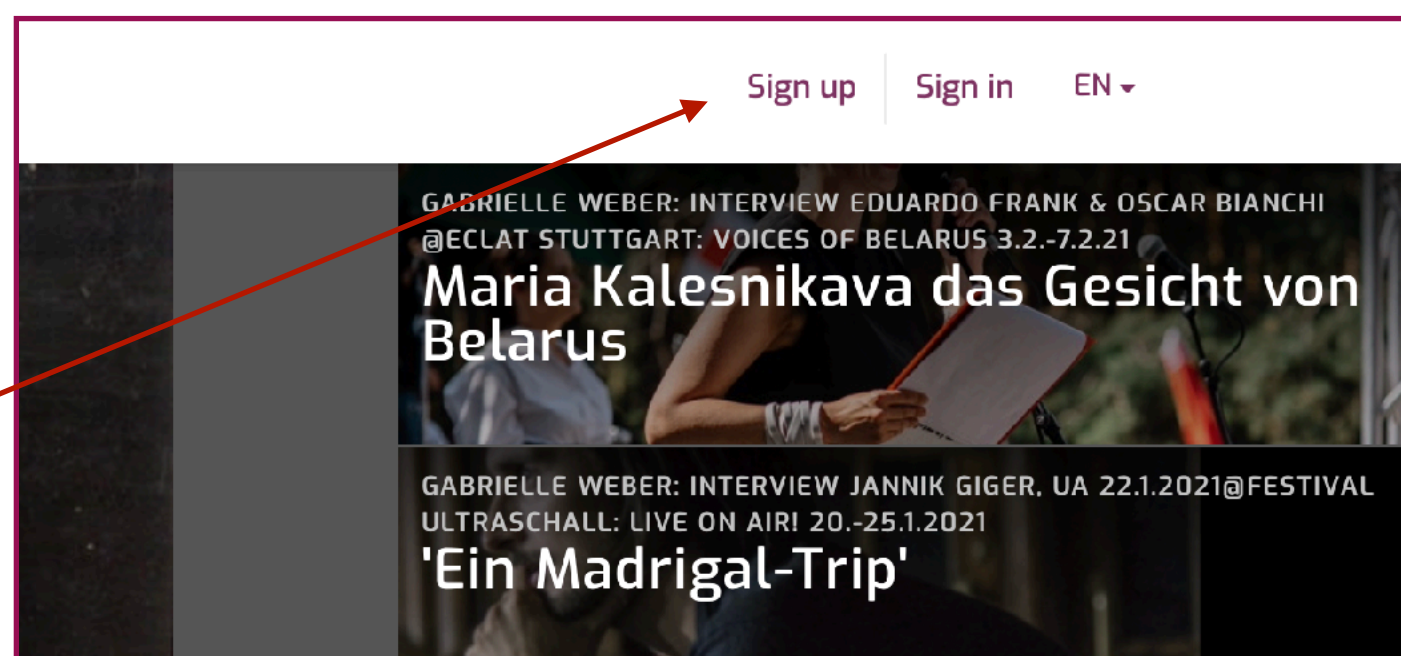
Sign up Sign in EN

GABRIELLE WEBER: INTERVIEW EDUARDO FRANK & OSCAR BIANCHI @ECLAT STUTTGART: VOICES OF BELARUS 3.2.-7.2.21

Maria Kalesnikava das Gesicht von Belarus

GABRIELLE WEBER: INTERVIEW JANNIK GIGER, UA 22.1.2021@FESTIVAL ULTRASCHALL: LIVE ON AIR! 20.-25.1.2021

'Ein Madrigal-Trip'